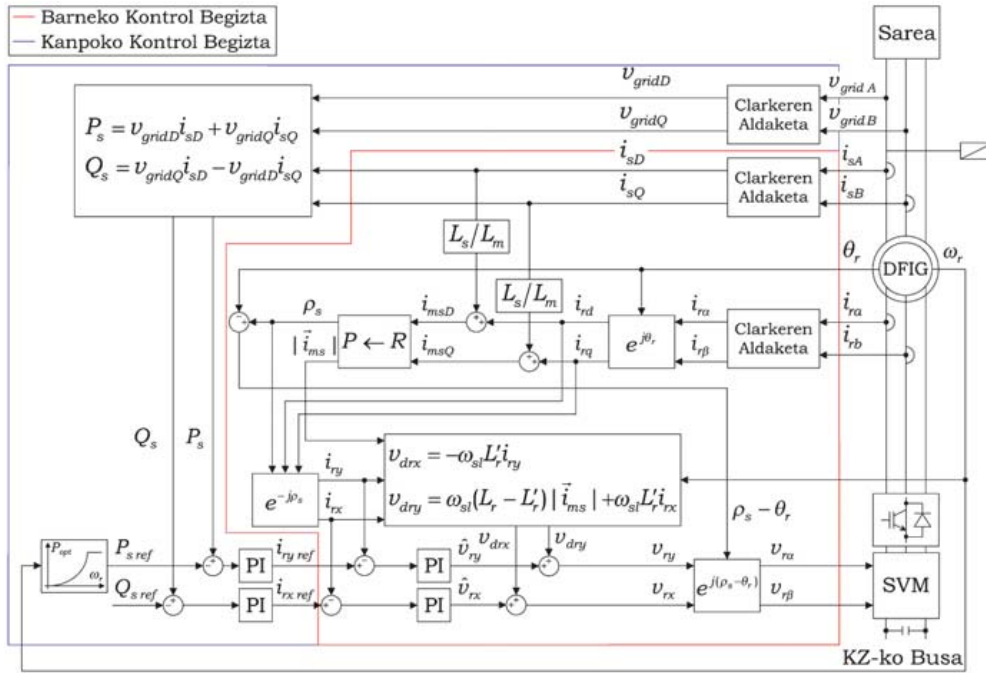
Barneko Kontrol Begizta
Kanpoko Kontrol Begizta

Sarea

$P_s = v_{gridD} i_{sD} + v_{gridQ} i_{sQ}$
$Q_s = v_{gridQ} i_{sD} - v_{gridD} i_{sQ}$

$v_{gridD}$
$v_{gridQ}$
$i_{sD}$
$i_{sQ}$

Clarkeren Aldaketa
$v_{grid\,A}$
$v_{grid\,B}$

Clarkeren Aldaketa
$i_{sA}$
$i_{sB}$

$L_s/L_m$
$L_s/L_m$

$\theta_r$
DFIG
$\omega_r$

$\rho_s$
$i_{msD}$
$|\vec{i}_{ms}|$
$P \leftarrow R$
$i_{msQ}$
$i_{rd}$
$i_{rq}$
$e^{j\theta_r}$
$i_{r\alpha}$
$i_{r\beta}$
Clarkeren Aldaketa
$i_{ra}$
$i_{rb}$

$Q_s$
$P_s$

$v_{drx} = -\omega_{sl} L'_r i_{ry}$
$v_{dry} = \omega_{sl}(L_r - L'_r)|\vec{i}_{ms}| + \omega_{sl} L'_r i_{rx}$

$e^{-j\rho_s}$
$i_{ry}$
$i_{rx}$

$\rho_s - \theta_r$

$P_{opt}$
$\omega_r$
$P_{s\,ref}$
$Q_{s\,ref}$
PI
$i_{ry\,ref}$
PI
$i_{rx\,ref}$
PI
$\hat{v}_{ry}$
$v_{drx}$
$v_{dry}$
PI
$\hat{v}_{rx}$
$v_{ry}$
$v_{rx}$
$e^{j(\rho_s - \theta_r)}$
$v_{r\alpha}$
$v_{r\beta}$
SVM

KZ-ko Busa